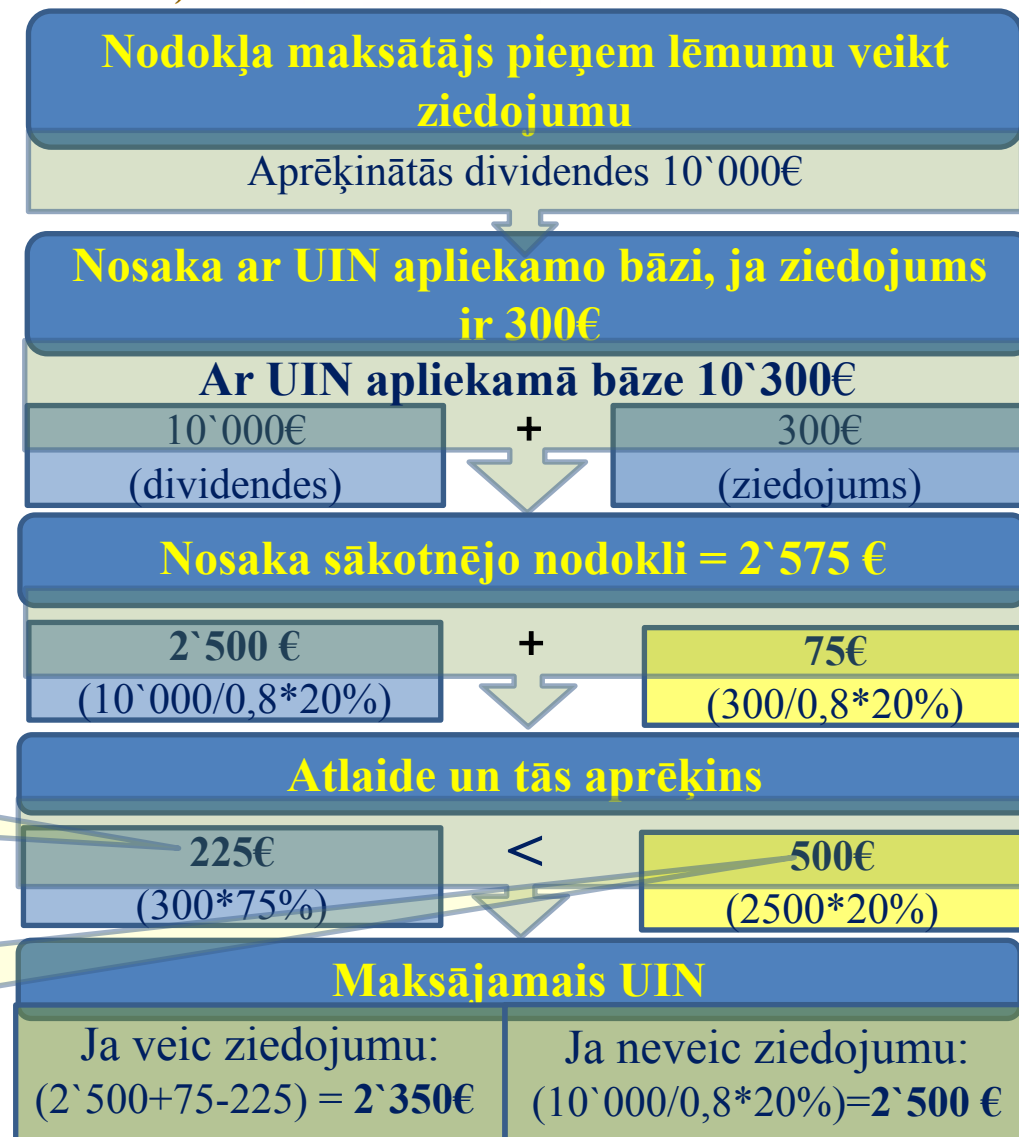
Nodokļa maksātājs pieņem lēmumu veikt ziedojumu

Aprēķinātās dividendes 10`000€

Nosaka ar UIN apliekamo bāzi, ja ziedojums ir 300€

Ar UIN apliekamā bāze 10`300€

10`000€
(dividendes)

+

300€
(ziedojums)

Nosaka sākotnējo nodokli = 2`575 €

2`500 €
(10`000/0,8*20%)

+

75€
(300/0,8*20%)

Atlaide un tās aprēķins

225€
(300*75%)

<

500€
(2500*20%)

Maksājamais UIN

| Ja veic ziedojumu: (2`500+75-225) = **2`350€** | Ja neveic ziedojumu: (10`000/0,8*20%)=**2`500 €** |
|---|---|